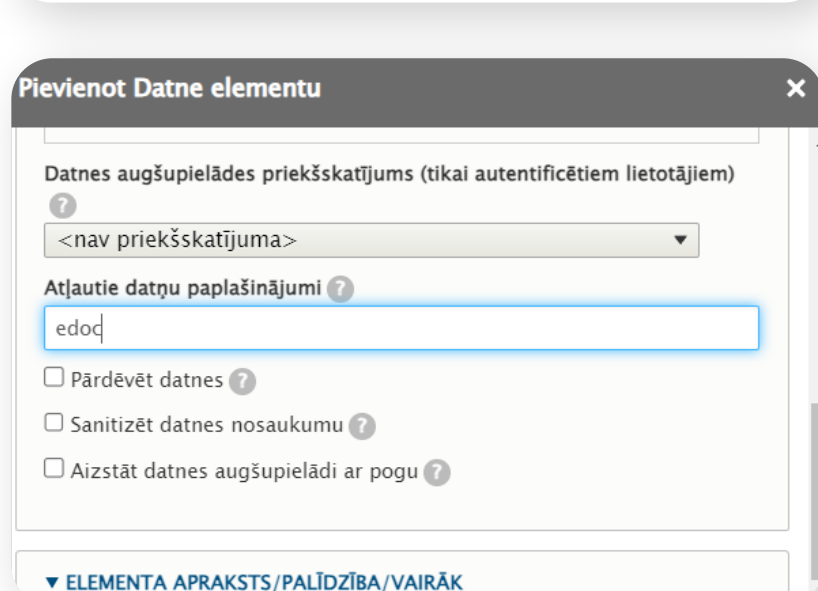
Pievienot Datne elementu

×

Datnes augšupielādes priekšskatījums (tikai autentificētiem lietotājiem)

<nav priekšskatījuma>

Atļautie datņu paplašinājumi

edoc

Pārdēvēt datnes

Sanitizēt datnes nosaukumu

Aizstāt datnes augšupielādi ar pogu

▼ ELEMENTA APRAKSTS/PALĪDZĪBA/VAIRĀK